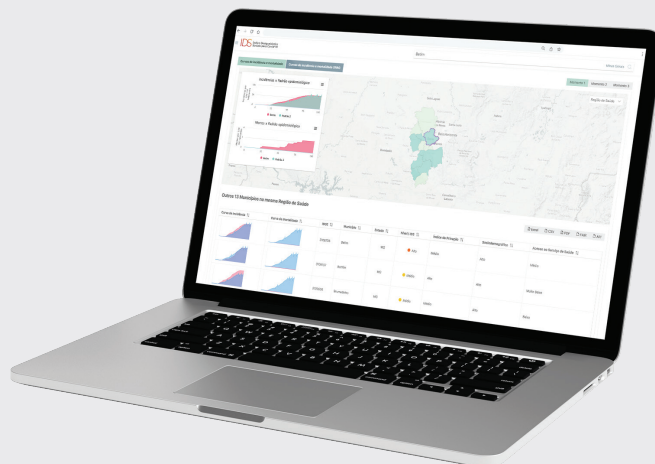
IDS

Incidência x Faixa epidêmica

Óbitos x Faixa epidêmica

Outros 13 Municípios na mesma Região de Saúde

Curva de Incidência

Curva de Mortalidade

IBGE

Município

Estado

Alto

Médio

Baixo

Excel

CSV

PDF